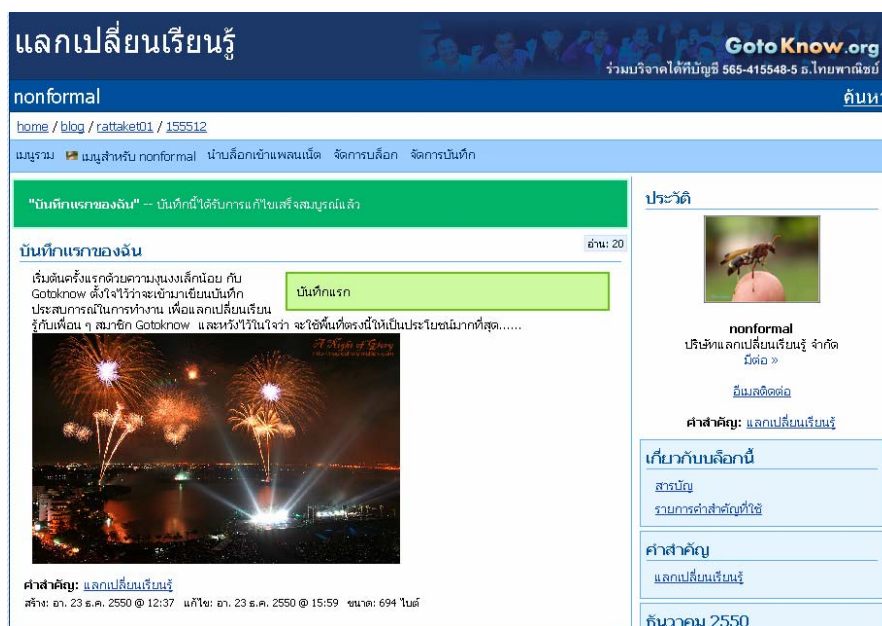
แลกเปลี่ยนเรียนรู้

GotoKnow.org
ร่วมบริจาคได้ที่บัญชี 565-415548-5 ธ.ไทยพาณิชย์

nonformal

ค้นหา

home / blog / rattaket01 / 155512

เมนูรวม เมนูสำหรับ nonformal นำบล็อกเข้าแพลนเน็ต จัดการบล็อก จัดการบันทึก

"บันทึกแรกของฉัน" -- บันทึกนี้ได้รับการแก้ไขเสร็จสมบูรณ์แล้ว

บันทึกแรกของฉัน

อ่าน: 20

เริ่มต้นครั้งแรกด้วยความงุนงงเล็กน้อย กับ Gotoknow ตั้งใจไว้ว่าจะเข้ามาเขียนบันทึกประสบการณ์ในการทำงาน เพื่อแลกเปลี่ยนเรียนรู้กับเพื่อน ๆ สมาชิก Gotoknow และหวังไว้ในใจว่า จะใช้พื้นที่ตรงนี้ให้เป็นประโยชน์มากที่สุด......

บันทึกแรก

A Night of Glory

คำสำคัญ: แลกเปลี่ยนเรียนรู้

สร้าง: อา. 23 ธ.ค. 2550 @ 12:37 แก้ไข: อา. 23 ธ.ค. 2550 @ 15:59 ขนาด: 694 ไบต์

ประวัติ

nonformal
บริษัทแลกเปลี่ยนเรียนรู้ จำกัด
มีต่อ »

อีเมลติดต่อ

คำสำคัญ: แลกเปลี่ยนเรียนรู้

เกี่ยวกับบล็อกนี้

สารบัญ

รายการคำสำคัญที่ใช้

คำสำคัญ

แลกเปลี่ยนเรียนรู้

ธันวาคม 2550